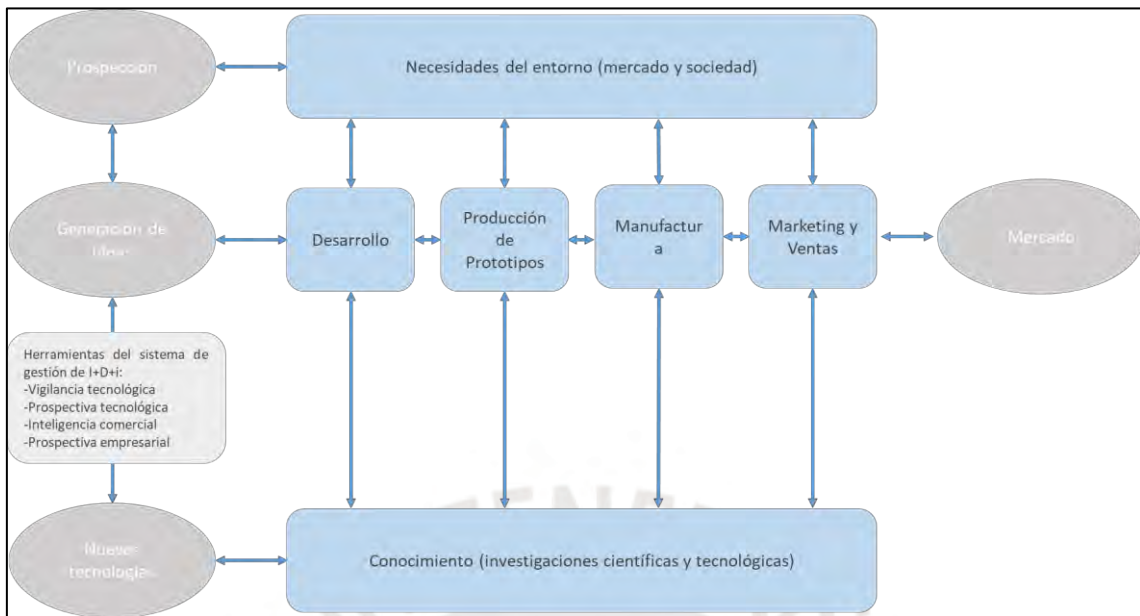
Prospección

Necesidades del entorno (mercado y sociedad)

Generación de ideas

Desarrollo

Producción de Prototipos

Manufactura

Marketing y Ventas

Mercado

Herramientas del sistema de gestión de I+D+i:
-Vigilancia tecnológica
-Prospectiva tecnológica
-Inteligencia comercial
-Prospectiva empresarial

Nuevas tecnologías

Conocimiento (investigaciones científicas y tecnológicas)